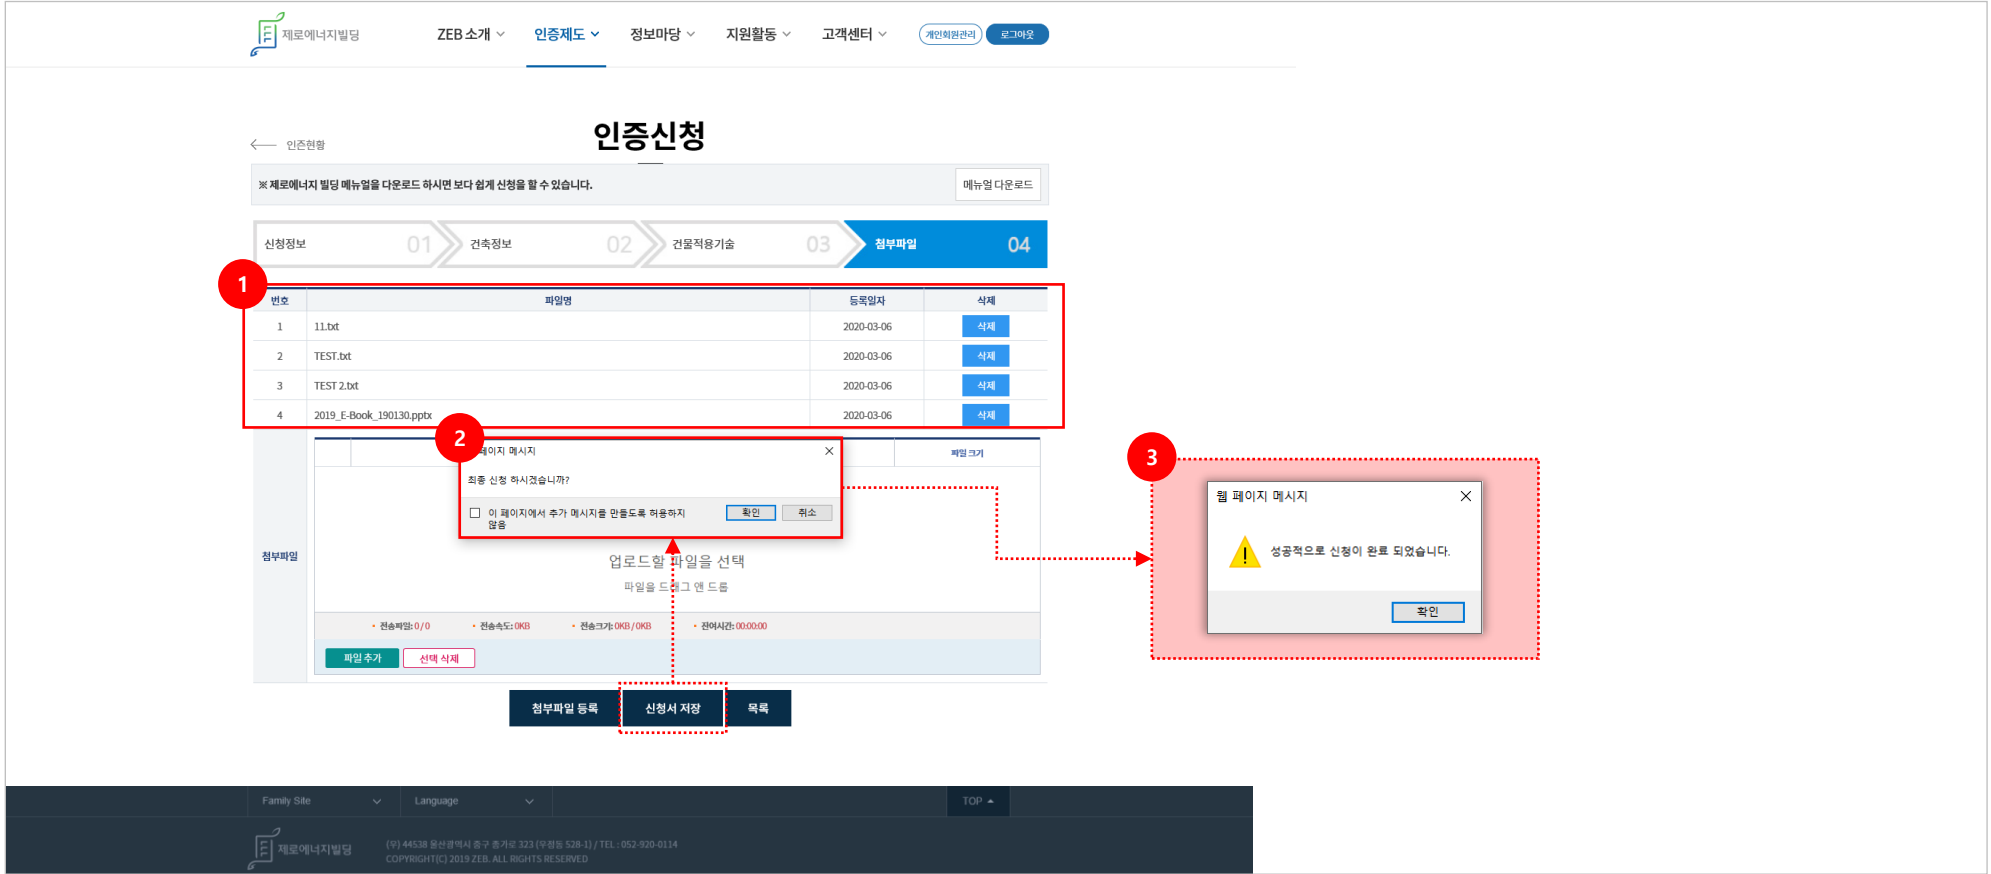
제로에너지빌딩

ZEB 소개 인증제도 정보마당 지원활동 고객센터 개인회원관리 로그아웃

인증신청

인증현황

※ 제로에너지 빌딩 메뉴얼을 다운로드 하시면 보다 쉽게 신청을 할 수 있습니다.

메뉴얼 다운로드

신청정보 01 건축정보 02 건물적용기술 03 첨부파일 04

1

| 번호 | 파일명 | 등록일자 | 삭제 |
|---|---|---|---|
| 1 | 11.txt | 2020-03-06 | 삭제 |
| 2 | TEST.txt | 2020-03-06 | 삭제 |
| 3 | TEST 2.txt | 2020-03-06 | 삭제 |
| 4 | 2019_E-Book_190130.pptx | 2020-03-06 | 삭제 |

2

페이지 메시지

최종 신청 하시겠습니까?

이 페이지에서 추가 메시지를 만들도록 허용하지 않음

확인 취소

파일 크기

첨부파일

업로드할 파일을 선택

파일을 드래그 앤 드롭

• 전송파일: 0 / 0 • 전송속도: 0KB • 전송크기: 0KB / 0KB • 잔여시간: 00:00:00

파일 추가 선택 삭제

첨부파일 등록 신청서 저장 목록

3

웹 페이지 메시지

성공적으로 신청이 완료 되었습니다.

확인

Family Site Language TOP

제로에너지빌딩

(우) 44538 울산광역시 중구 종가로 323 (우정동 528-1) / TEL : 052-920-0114
COPYRIGHT(C) 2019 ZEB. ALL RIGHTS RESERVED